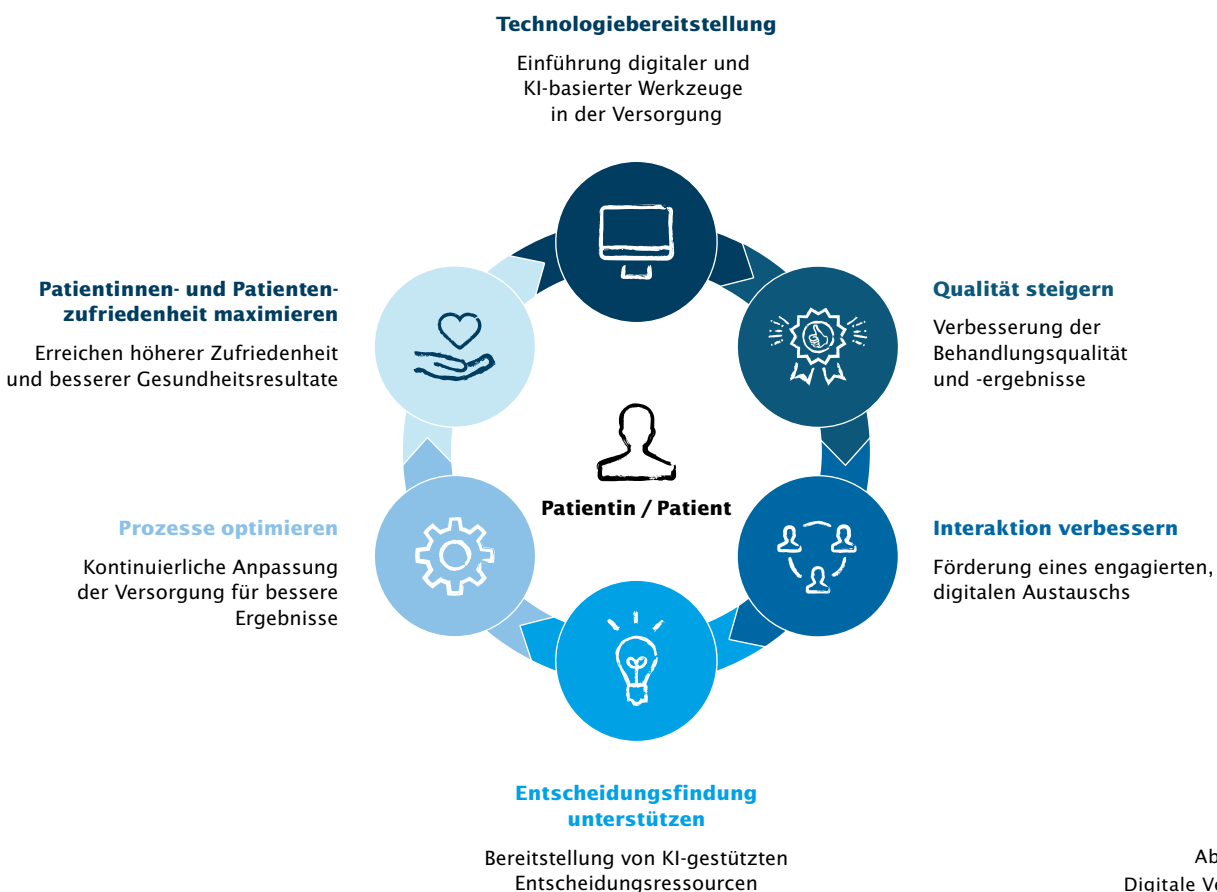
Technologiebereitstellung

Einführung digitaler und KI-basierter Werkzeuge in der Versorgung

Patientinnen- und Patientenzufriedenheit maximieren

Erreichen höherer Zufriedenheit und besserer Gesundheitsresultate

Qualität steigern

Verbesserung der Behandlungsqualität und -ergebnisse

Patientin / Patient

Prozesse optimieren

Kontinuierliche Anpassung der Versorgung für bessere Ergebnisse

Interaktion verbessern

Förderung eines engagierten, digitalen Austauschs

Entscheidungsfindung unterstützen

Bereitstellung von KI-gestützten Entscheidungsressourcen

Ab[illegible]
Digitale V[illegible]